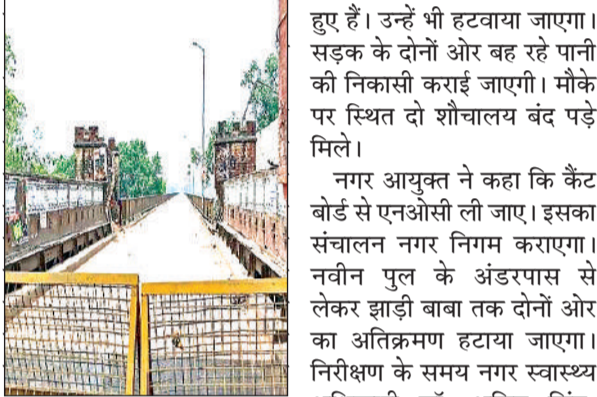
हुए हैं। उन्हें भी हटवाया जाएगा। सड़क के दोनों ओर बह रहे पानी की निकासी कराई जाएगी। मौके पर स्थित दो शौचालय बंद पड़े मिले।

नगर आयुक्त ने कहा कि कैंट बोर्ड से एनओसी ली जाए। इसका संचालन नगर निगम कराएगा। नवीन पुल के अंडरपास से लेकर झाड़ी बाबा तक दोनों ओर का अतिक्रमण हटाया जाएगा। निरीक्षण के समय नगर स्वास्थ्य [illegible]